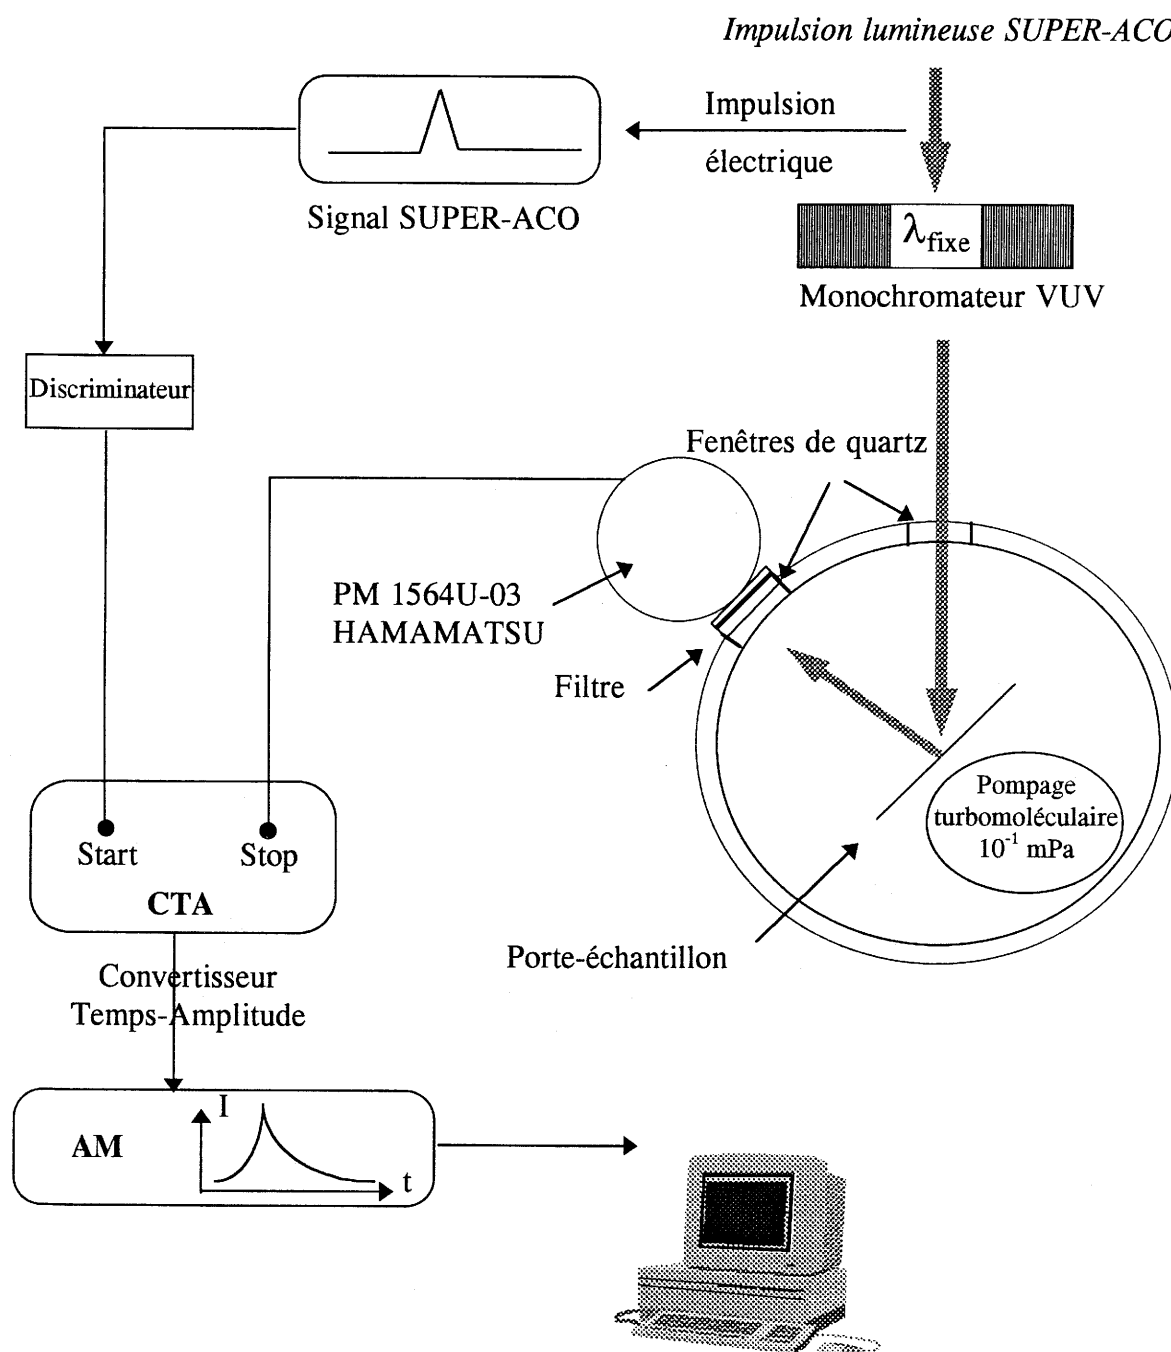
Impulsion lumineuse SUPER-ACO

Impulsion

électrique

Signal SUPER-ACO

$\lambda_{fixe}$

Monochromateur VUV

Discriminateur

Fenêtres de quartz

PM 1564U-03
HAMAMATSU

Filtre

Pompage
turbomoléculaire
$10^{-1}$ mPa

Start

Stop

CTA

Porte-échantillon

Convertisseur
Temps-Amplitude

AM

I

t